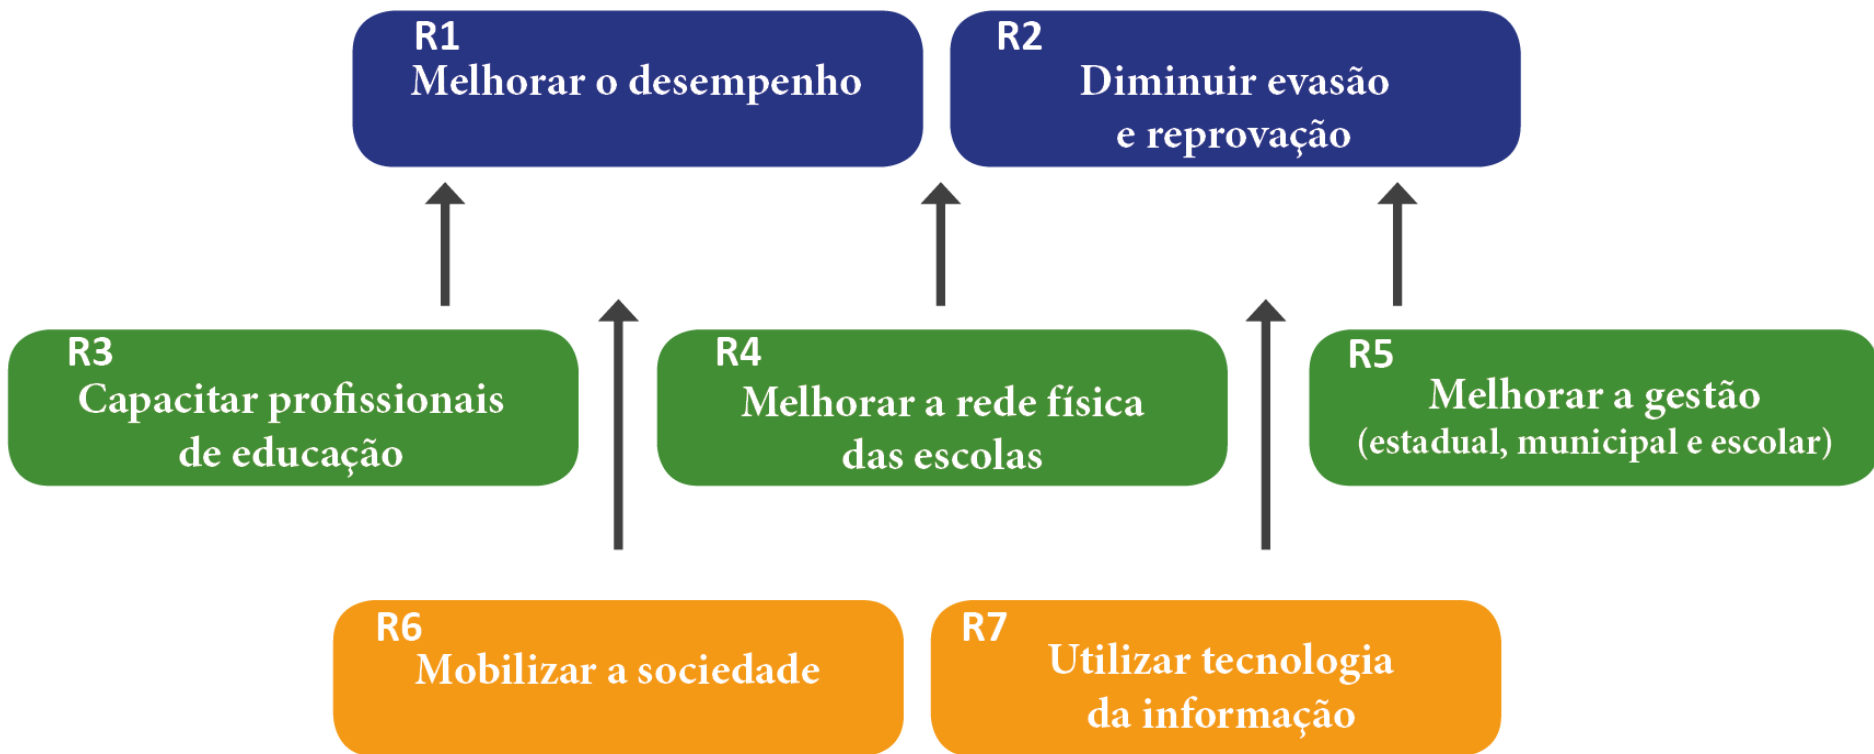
R1
Melhorar o desempenho

R2
Diminuir evasão e reprovação

R3
Capacitar profissionais de educação

R4
Melhorar a rede física das escolas

R5
Melhorar a gestão (estadual, municipal e escolar)

R6
Mobilizar a sociedade

R7
Utilizar tecnologia da informação